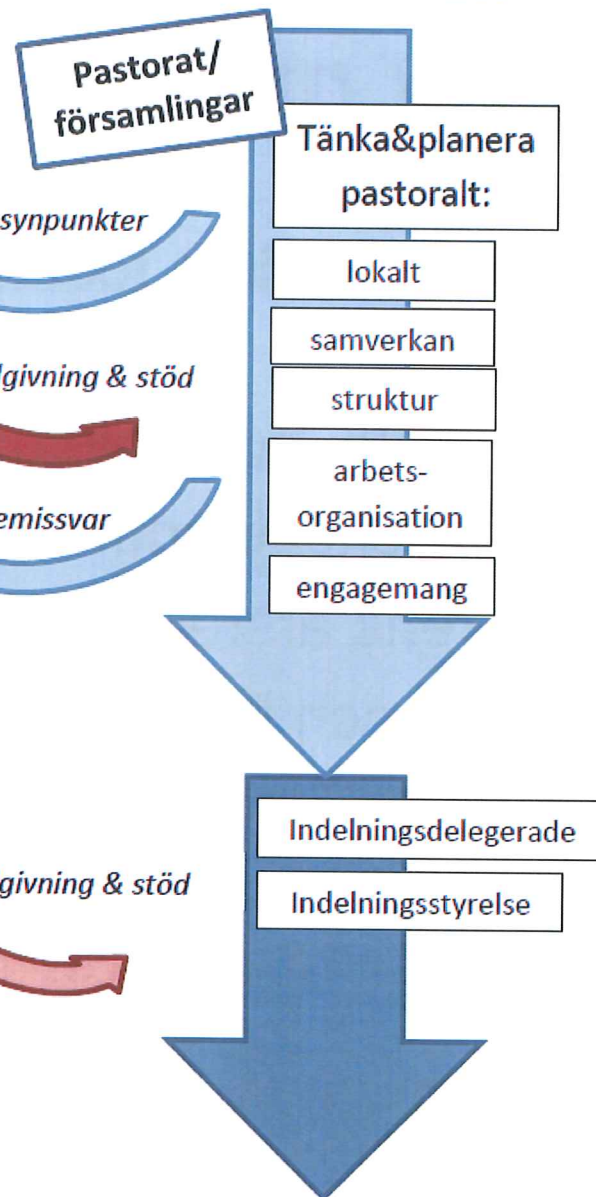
Pastorat/ församlingar

synpunkter

dgivning & stöd

emissvar

Tänka&planera pastoralt:

lokalt

samverkan

struktur

arbets-organisation

engagemang

givning & stöd

Indelningsdelegerade

Indelningsstyrelse